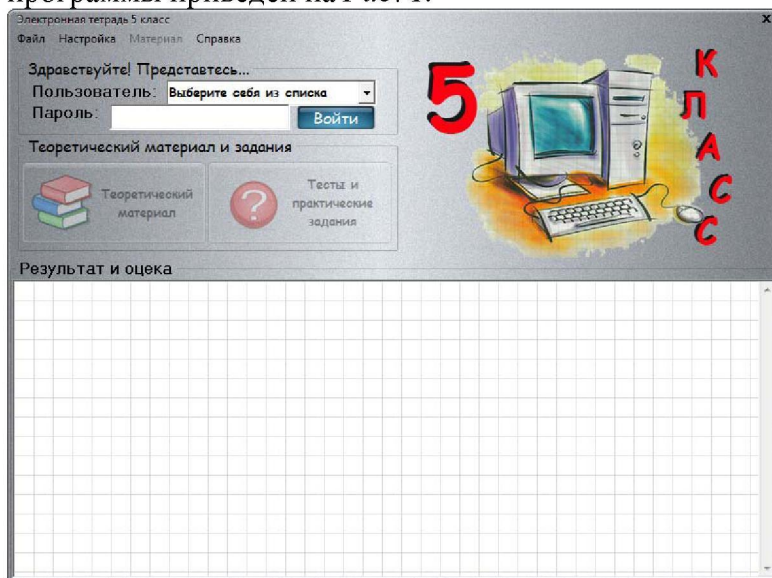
программы приведен на Рис. 1.

Электронная тетрадь 5 класс

x

Файл Настройка Материал Справка

Здравствуйте! Представтесь...

Пользователь: Выберите себя из списка

Пароль:

Войти

Теоретический материал и задания

Теоретический материал

Тесты и практические задания

5

К Л А С С

Результат и оцека